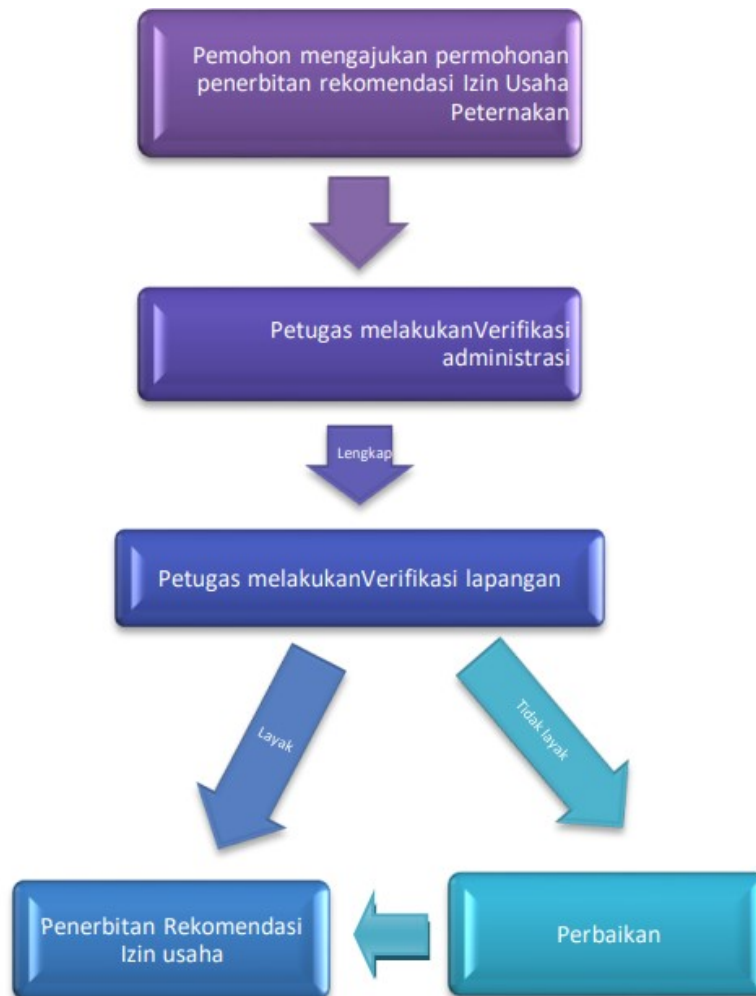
Pemohon mengajukan permohonan penerbitan rekomendasi Izin Usaha Peternakan

Petugas melakukanVerifikasi administrasi

Lengkap

Petugas melakukanVerifikasi lapangan

Layak

Tidak layak

Penerbitan Rekomendasi Izin usaha

Perbaikan